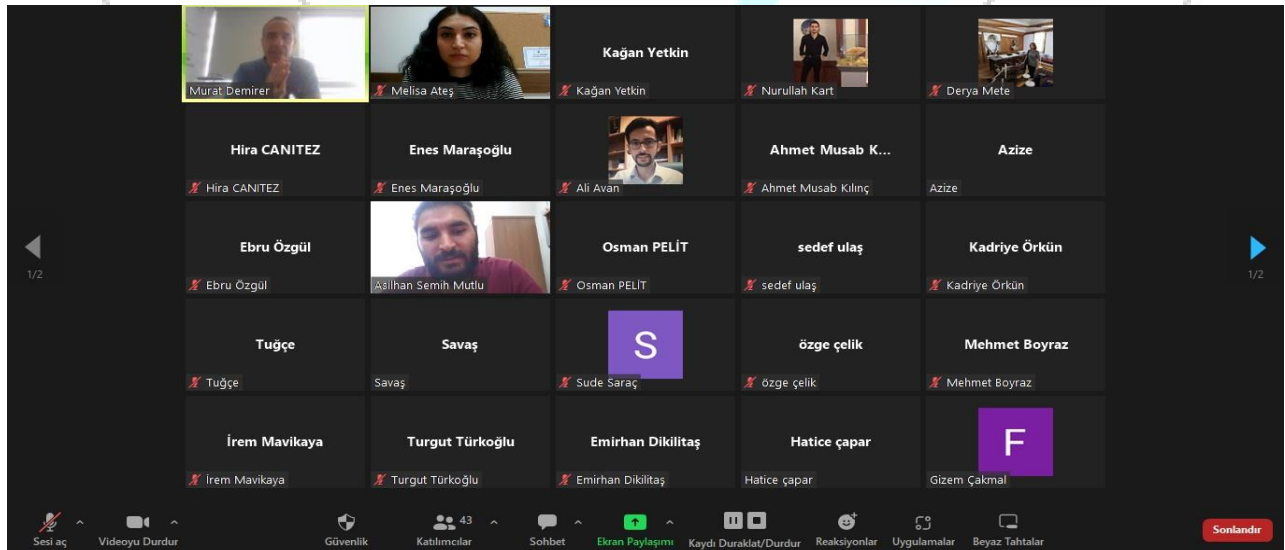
Murat Demirer

Melisa Ateş

Kağan Yetkin

Kağan Yetkin

Nurullah Kart

Derya Mete

Hira CANITEZ

Hira CANITEZ

Enes Maraşoğlu

Enes Maraşoğlu

Ali Avan

Ahmet Musab K...

Ahmet Musab Kılınç

Azize

Azize

1/2

Ebru Özgül

Ebru Özgül

Aşilhan Semih Mutlu

Osman PELİT

Osman PELİT

sedef ulaş

sedef ulaş

Kadriye Örkün

Kadriye Örkün

1/2

Tuğçe

Tuğçe

Savaş

Savaş

S

Sude Saraç

özge çelik

özge çelik

Mehmet Boyraz

Mehmet Boyraz

İrem Mavikaya

İrem Mavikaya

Turgut Türkoğlu

Turgut Türkoğlu

Emirhan Dikilitaş

Emirhan Dikilitaş

Hatice çapar

Hatice çapar

F

Gizem Çakmal

Sesi aç

Videoyu Durdur

Güvenlik

43

Katılımcılar

Sohbet

Ekran Paylaşımı

Kaydı Duraklat/Durdur

Reaksiyonlar

Uygulamalar

Beyaz Tahtalar

Sonlandır